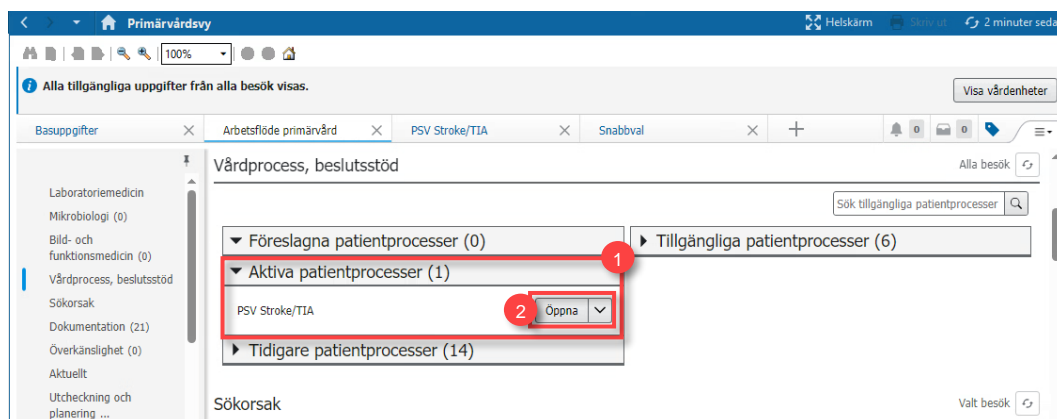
Primärvårdsvy

Helskärm Skriv ut 2 minuter seda

100%

Alla tillgängliga uppgifter från alla besök visas.

Visa vårdenheter

Basuppgifter

Arbetsflöde primärvård

PSV Stroke/TIA

Snabbval

0 0

Laboratoriemedicin
Mikrobiologi (0)
Bild- och funktionsmedicin (0)
Vårdprocess, beslutsstöd
Sökorsak
Dokumentation (21)
Överkänslighet (0)
Aktuellt
Utcheckning och planering ...

Vårdprocess, beslutsstöd

Alla besök

Sök tillgängliga patientprocesser

Föreslagna patientprocesser (0)

Tillgängliga patientprocesser (6)

Aktiva patientprocesser (1)

1

PSV Stroke/TIA

2

Öppna

Tidigare patientprocesser (14)

Sökorsak

Valt besök